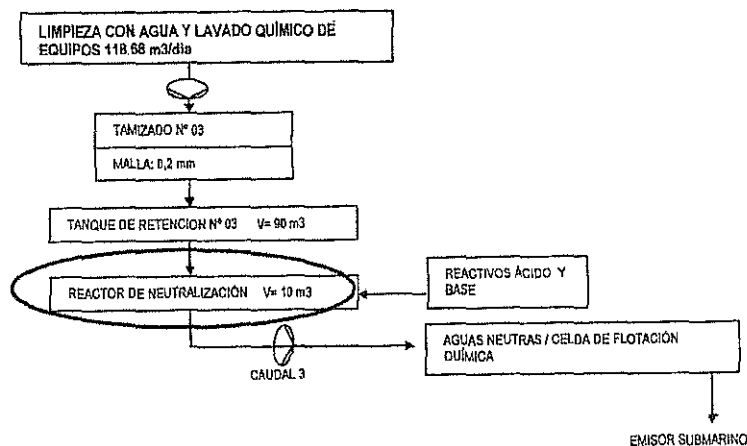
LIMPIEZA CON AGUA Y LAVADO QUÍMICO DE EQUIPOS 118.68 m3/día

TAMIZADO N° 03

MALLA: 0,2 mm

TANQUE DE RETENCION N° 03 V= 90 m3

REACTOR DE NEUTRALIZACIÓN V= 10 m3

REACTIVOS ÁCIDO Y BASE

CAUDAL 3

AGUAS NEUTRAS / CELDA DE FLOTACIÓN QUÍMICA

EMISOR SUBMARINO